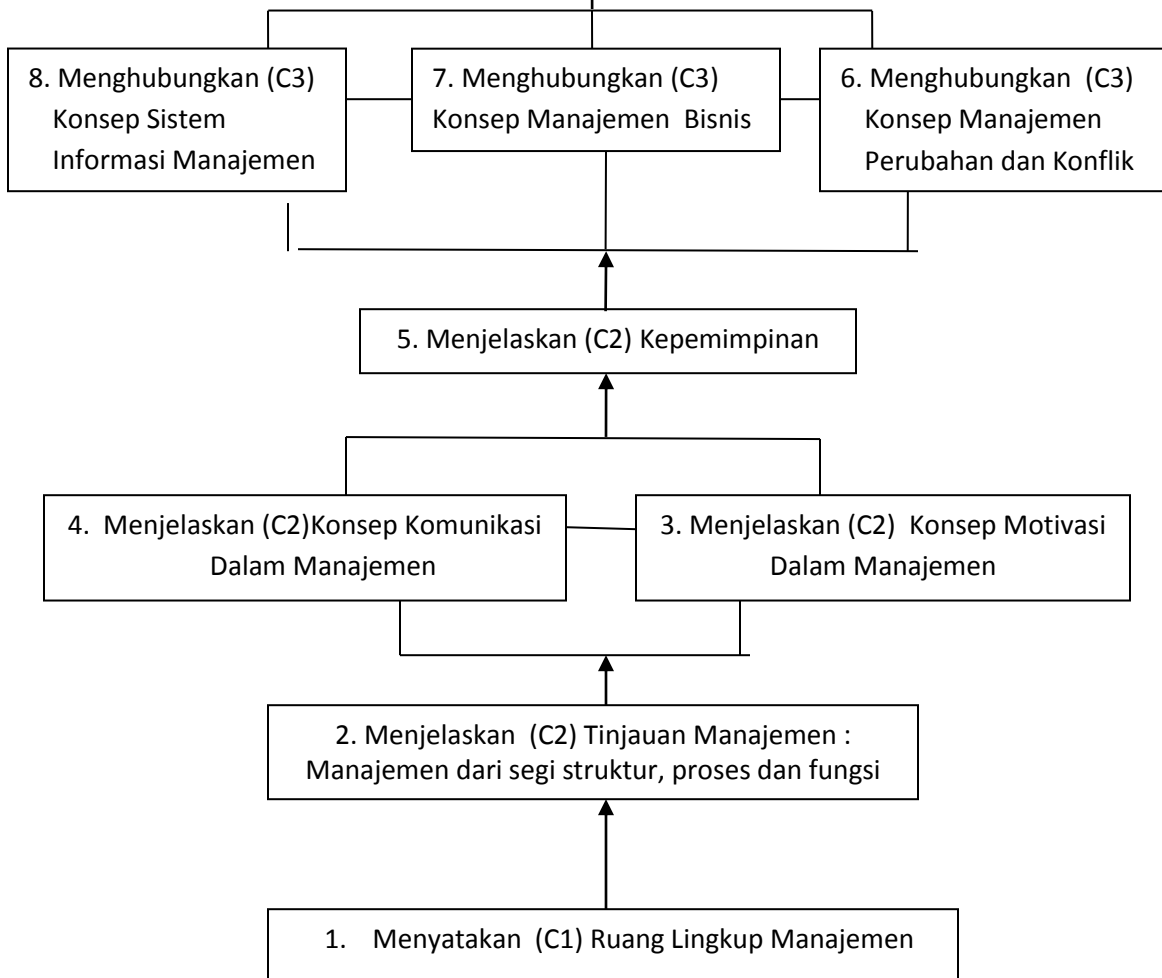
8. Menghubungkan (C3) Konsep Sistem Informasi Manajemen

7. Menghubungkan (C3) Konsep Manajemen Bisnis

6. Menghubungkan (C3) Konsep Manajemen Perubahan dan Konflik

5. Menjelaskan (C2) Kepemimpinan

4. Menjelaskan (C2)Konsep Komunikasi Dalam Manajemen

3. Menjelaskan (C2) Konsep Motivasi Dalam Manajemen

2. Menjelaskan (C2) Tinjauan Manajemen : Manajemen dari segi struktur, proses dan fungsi

1. Menyatakan (C1) Ruang Lingkup Manajemen